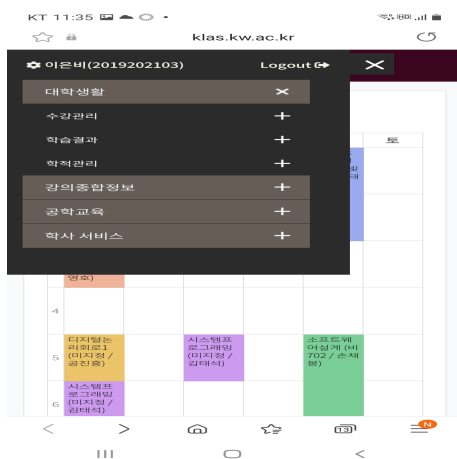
KT 11:35
klas.kw.ac.kr
이은비(2019202103)
Logout
대학생활
수강관리
학습결과
학적관리
강의종합정보
공학교육
학사 서비스
토
4
5
6
디지털논리회로1 (미지정 / 공진흥)
시스템프로그래밍 (미지정 / 김태석)
소프트웨어설계 (비702 / 손채봉)
시스템프로그래밍 (미지정 / 김태석)
13
N